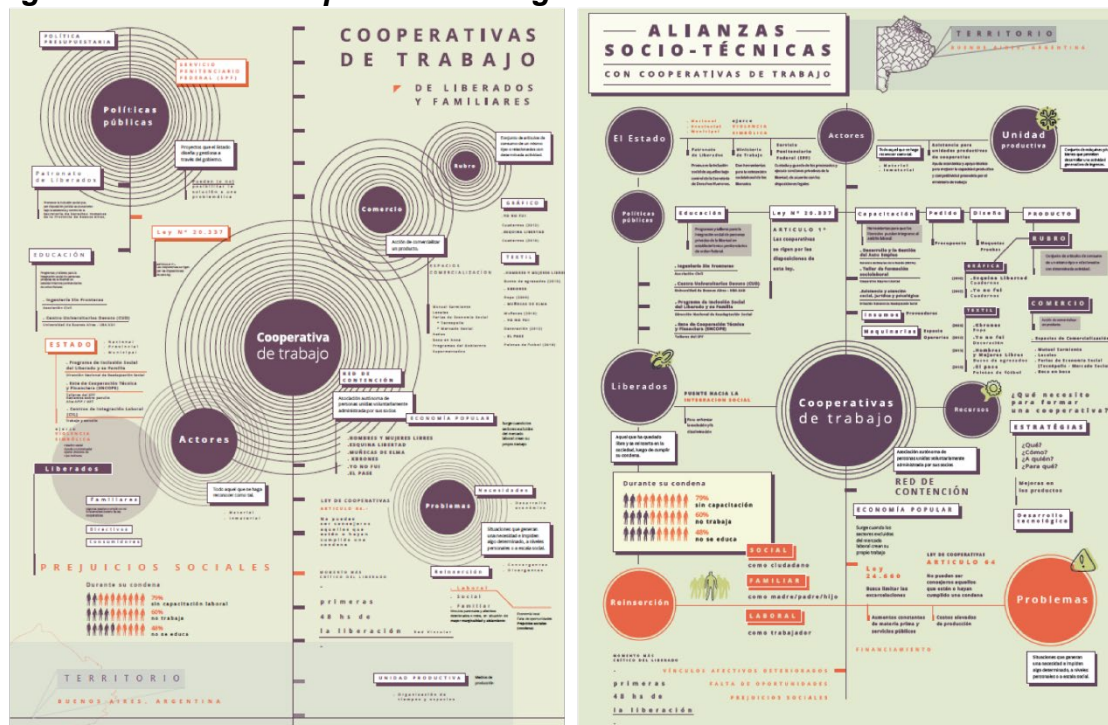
POLITICA PRESUPUESTARIA

SERVICIO PENITENCIARIO FEDERAL (SPF)

COOPERATIVAS DE TRABAJO

DE LIBERADOS Y FAMILIARES

Políticas públicas

Proyectos que el Estado diseña y gestiona a través del gobierno.

Patronato de Liberados

Rubro

Comercio

GRÁFICO

TEXTIL

EDUCACIÓN

- Ingeniería Sin Fronteras

- Centro Universitario Devoto (CUD)

Ley N° 20.337

Acción de comercializar un producto.

ESPACIOS DE COMERCIALIZACIÓN

Cooperativa de trabajo

ESTADO

- Programa de Inclusión Social del Liberado y su Familia

- Ente de Cooperación Técnica y Financiera (ENCOPE)

- Centros de Integración Laboral

RED DE CONTENCIÓN

Asociación autónoma de personas unidas voluntariamente administrada por sus socios

ECONOMÍA POPULAR

Actores

- HOMBRES Y MUJERES LIBRES
- JUGUINA LIBERTAD
- MUÑECAS DE ELMA
- ARRUGUES
- YO NO FUI
- EL PASE

Liberados

Familiares

Directivos

Consumidores

Todo aquel que se haga necesario como tal.

Problemas

Necesidades

Situaciones que generan una necesidad e impiden algo determinado, a niveles personales o a escala social.

LEY DE COOPERATIVAS ARTICULO 64.-

PREJUICIOS SOCIALES

Durante su condena

70% sin capacitación laboral
60% no trabaja
40% no se educa

MOMENTO MÁS CRÍTICO DEL LIBERADO

primeros 48 hs de la liberación

Reinserción

Laboral
Social
Familiar

UNIDAD PRODUCTIVA

TERRITORIO

BUENOS AIRES, ARGENTINA

ALIANZAS SOCIO-TÉCNICAS

CON COOPERATIVAS DE TRABAJO

TERRITORIO

BUENOS AIRES, ARGENTINA

El Estado

Actores

Patronato de Liberados

Ministerio de Trabajo

Servicio Penitenciario Federal (SPF)

Unidad productiva

Políticas públicas

Educación

Ley N° 20.337

ARTICULO 1° Las cooperativas se rigen por las disposiciones de esta ley.

Capacitación

Pedido

Diseño

PRODUCTO

RUBRO

- Ingeniería Sin Fronteras

- Centro Universitario Devoto (CUD)

- Programa de Inclusión Social del Liberado y su Familia

- Ente de Cooperación Técnica y Financiera (ENCOPE)

- Desarrollo y la Gestión del Auto Empleo

- Taller de formación sociolaboral

Insumos

Maquinarias

Presupuesto

GRÁFICA

- Juguina Libertad
- Yo no fui

TEXTIL

- Ebrenas
- Yo no fui
- Hombres y Mujeres Libres
- El pase

COMERCIO

Liberados

PUENTE HACIA LA INTERACCIÓN SOCIAL

Cooperativas de trabajo

Recursos

¿Qué necesito para formar una cooperativa?

ESTRATÉGIAS

¿Qué? ¿Cómo? ¿A quién? ¿Para qué?

Mejoras en los productos

Desarrollo tecnológico

Durante su condena

70% sin capacitación
60% no trabaja
40% no se educa

Asociación autónoma de personas unidas voluntariamente administrada por sus socios

RED DE CONTENCIÓN

ECONOMÍA POPULAR

SOCIAL como ciudadano

FAMILIAR como madre/padre/hijo

LABORAL como trabajador

LEY DE COOPERATIVAS ARTICULO 64

Ley 24.660

No pueden ser consejeros aquellos que estén o hayan cumplido una condena

Reinserción

Problemas

MOMENTO MÁS CRÍTICO DEL LIBERADO

primeros 48 hs de la liberación

VÍNCULOS AFECTIVOS DETERIORADOS

FALTA DE OPORTUNIDADES

PREJUICIOS SOCIALES

FINANCIAMIENTO

Situaciones que generan una necesidad e impiden algo determinado, a niveles personales o a escala social.